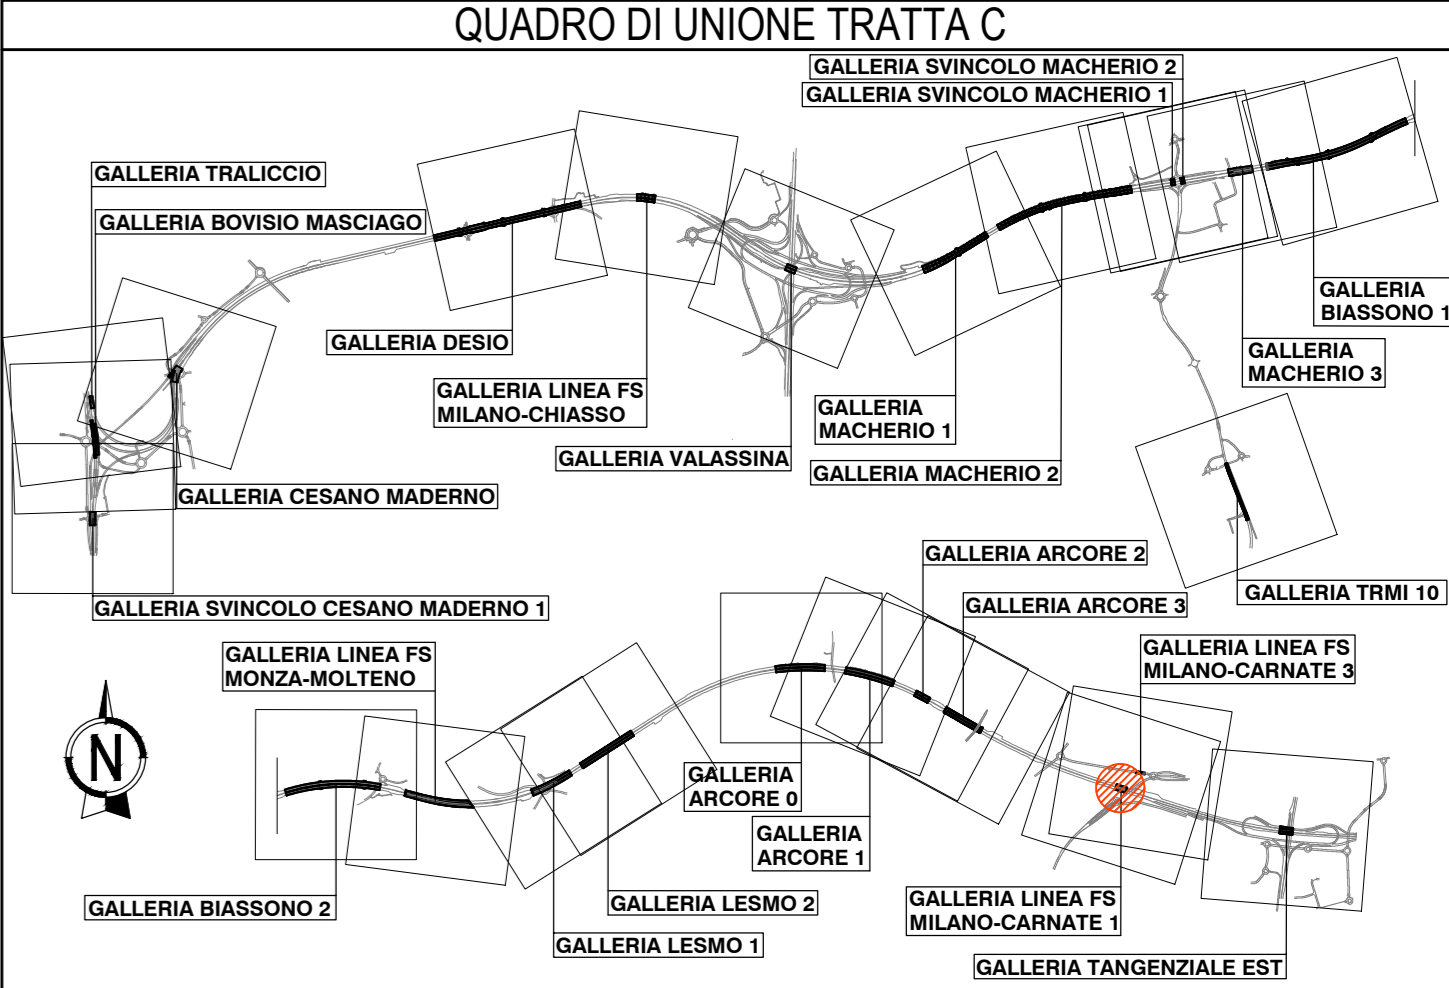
QUADRO DI UNIONE TRATTA C

GALLERIA SVINCOLO MACHERIO 2
GALLERIA SVINCOLO MACHERIO 1
GALLERIA TRALICCIO
GALLERIA BOVISIO MASCIAGO
GALLERIA BIASSONO 1
GALLERIA MACHERIO 3
GALLERIA DESIO
GALLERIA LINEA FS MILANO-CHIASSO
GALLERIA MACHERIO 1
GALLERIA VALASSINA
GALLERIA MACHERIO 2
GALLERIA CESANO MADERNO
GALLERIA TRMI 10
GALLERIA ARCORE 2
GALLERIA SVINCOLO CESANO MADERNO 1
GALLERIA ARCORE 3
GALLERIA LINEA FS MONZA-MOLTENO
GALLERIA LINEA FS MILANO-CARNATE 3
N
GALLERIA ARCORE 0
GALLERIA ARCORE 1
GALLERIA LINEA FS MILANO-CARNATE 1
GALLERIA BIASSONO 2
GALLERIA LESMO 2
GALLERIA LESMO 1
GALLERIA TANGENZIALE EST